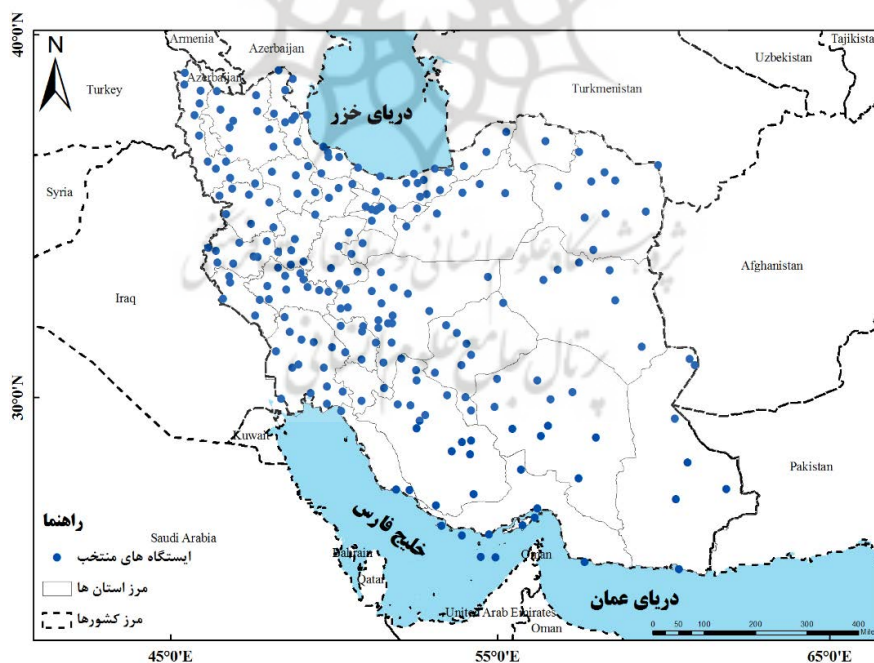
40°0'N
30°0'N
N
Armenia
Azerbaijan
Azerbaijan
Turkey
دریای خزر
Turkmenistan
Uzbekistan
Tajikista
Syria
Iraq
Afghanistan
Kuwait
Pakistan
Saudi Arabia
خلیج فارس
Bahrain
Qatar
Oman
United Arab Emirates
Oman
دریای عمان
راهنما
ایستگاه های منتخب
مرز استان ها
مرز کشورها
0 50 100 200 300 400
Mile
45°0'E
55°0'E
65°0'E